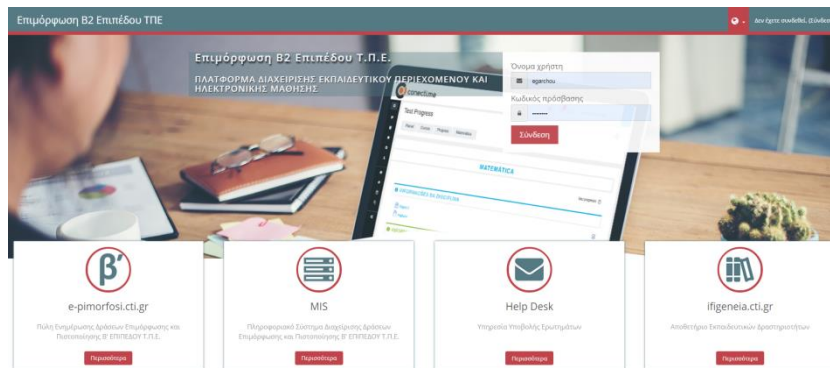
Επιμόρφωση Β2 Επιπέδου ΤΠΕ

Δεν έχετε συνδεθεί. (Σύνδεση

Επιμόρφωση Β2 Επιπέδου Τ.Π.Ε.

ΠΛΑΤΦΟΡΜΑ ΔΙΑΧΕΙΡΙΣΗΣ ΕΚΠΑΙΔΕΥΤΙΚΟΥ ΠΕΡΙΕΧΟΜΕΝΟΥ ΚΑΙ ΗΛΕΚΤΡΟΝΙΚΗΣ ΜΑΘΗΣΗΣ

Όνομα χρήστη

agents

Κωδικός πρόσβασης

Σύνδεση

Test Progress

MATEMATICA

β'

e-pimorfosi.cti.gr

Πύλη Ενημέρωσης Δράσεων Επιμόρφωσης και Πιστοποίησης Β' ΕΠΙΠΕΔΟΥ Τ.Π.Ε.

Περισσότερα

MIS

Πληροφοριακό Σύστημα Διαχείρισης Δράσεων Επιμόρφωσης και Πιστοποίησης Β' ΕΠΙΠΕΔΟΥ Τ.Π.Ε.

Περισσότερα

Help Desk

Υπηρεσία Υποβολής Ερωτημάτων

Περισσότερα

ifigeneia.cti.gr

Αποθετήριο Εκπαιδευτικών Δραστηριοτήτων

Περισσότερα